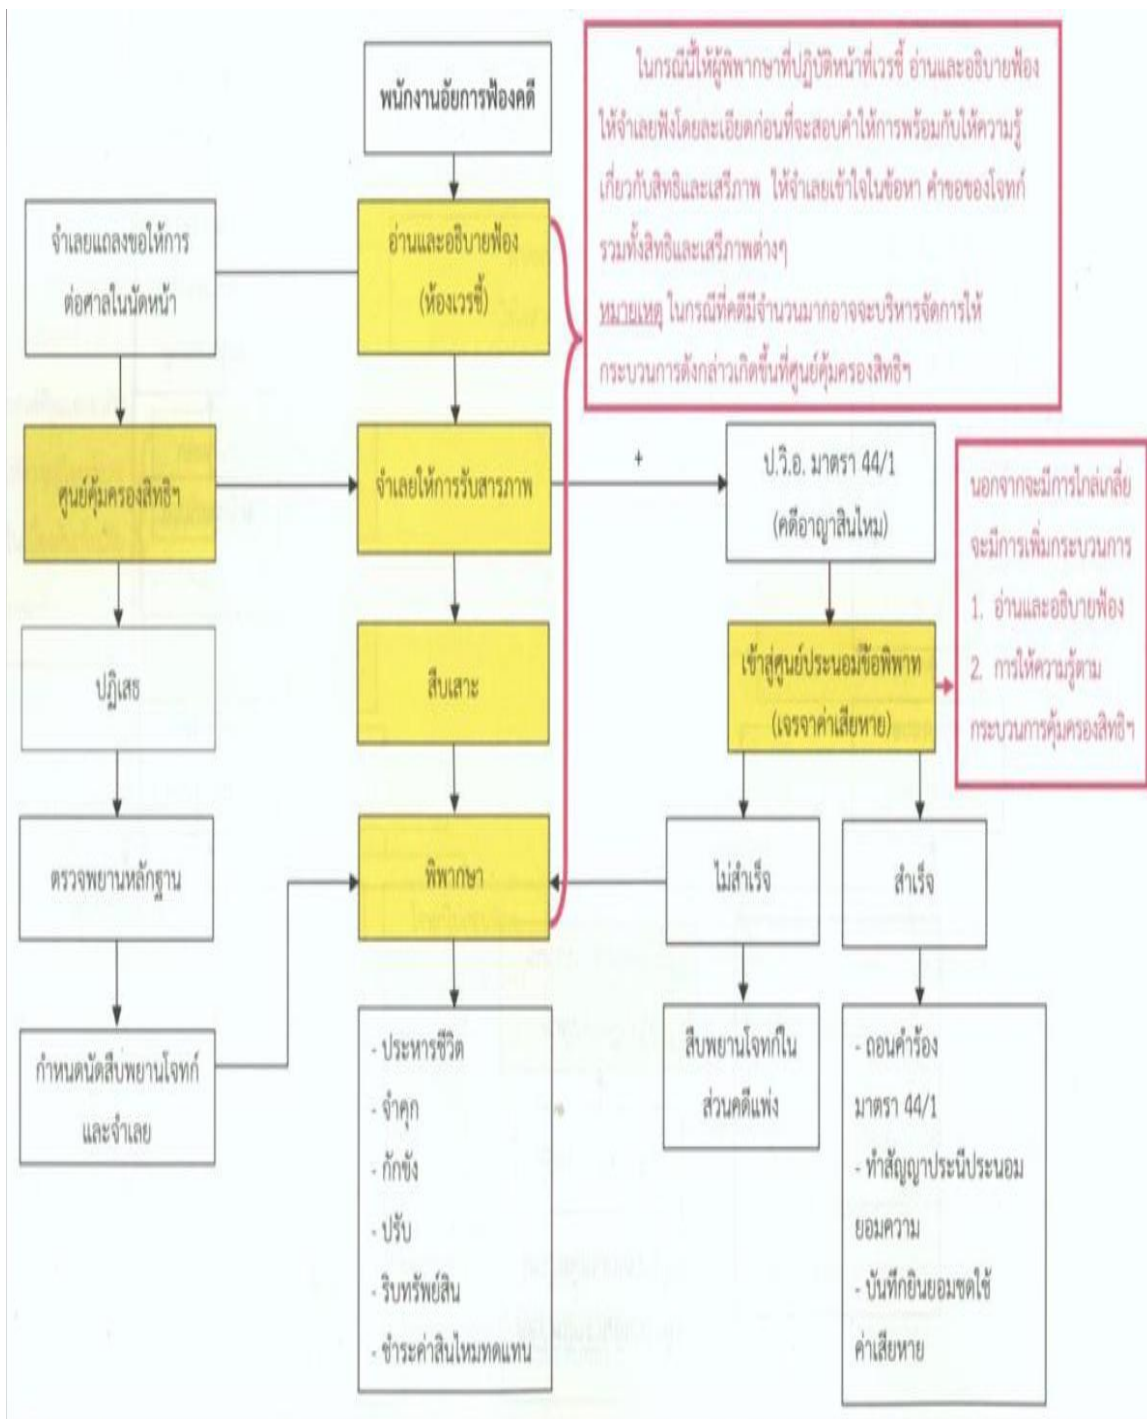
พนักงานอัยการฟ้องคดี

ในกรณีนี้ให้ผู้พิพากษาที่ปฏิบัติหน้าที่เวรชี้ อ่านและอธิบายฟ้องให้จำเลยฟังโดยละเอียดก่อนที่จะสอบคำให้การพร้อมกับให้ความรู้เกี่ยวกับสิทธิและเสรีภาพ ให้จำเลยเข้าใจในข้อหา คำขอของโจทก์ รวมทั้งสิทธิและเสรีภาพต่างๆ

หมายเหตุ ในกรณีที่คดีมีจำนวนมากอาจจะบริหารจัดการให้กระบวนการดังกล่าวเกิดขึ้นที่ศูนย์คุ้มครองสิทธิฯ

จำเลยแถลงขอให้การต่อศาลในนัดหน้า

อ่านและอธิบายฟ้อง (ห้องเวรชี้)

ศูนย์คุ้มครองสิทธิฯ

จำเลยให้การรับสารภาพ

+

ป.วิ.อ. มาตรา 44/1 (คดีอาญาสินไหม)

นอกจากจะมีการไกล่เกลี่ย จะมีการเพิ่มกระบวนการ
1. อ่านและอธิบายฟ้อง
2. การให้ความรู้ตามกระบวนการคุ้มครองสิทธิฯ

ปฏิเสธ

สืบเสาะ

เข้าสู่ศูนย์ประนอมข้อพิพาท (เจรจาค่าเสียหาย)

ตรวจพยานหลักฐาน

พิพากษา

ไม่สำเร็จ

สำเร็จ

กำหนดนัดสืบพยานโจทก์และจำเลย

- ประหารชีวิต
- จำคุก
- กักขัง
- ปรับ
- ริบทรัพย์สิน
- ชำระค่าสินไหมทดแทน

สืบพยานโจทก์ในส่วนคดีแพ่ง

- ถอนคำร้อง มาตรา 44/1
- ทำสัญญาประนีประนอมยอมความ
- บันทึกยินยอมชดใช้ค่าเสียหาย